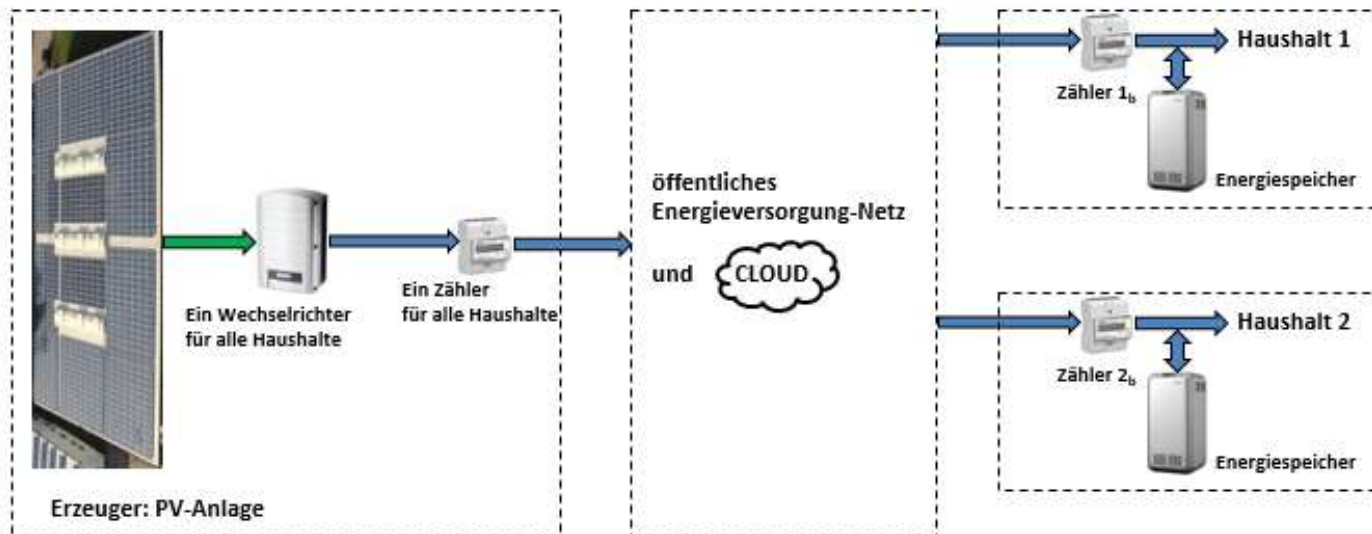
Ein Wechselrichter für alle Haushalte

Ein Zähler für alle Haushalte

Erzeuger: PV-Anlage

öffentliches Energieversorgung-Netz

und CLOUD

Haushalt 1

Zähler $1_b$

Energiespeicher

Haushalt 2

Zähler $2_b$

Energiespeicher